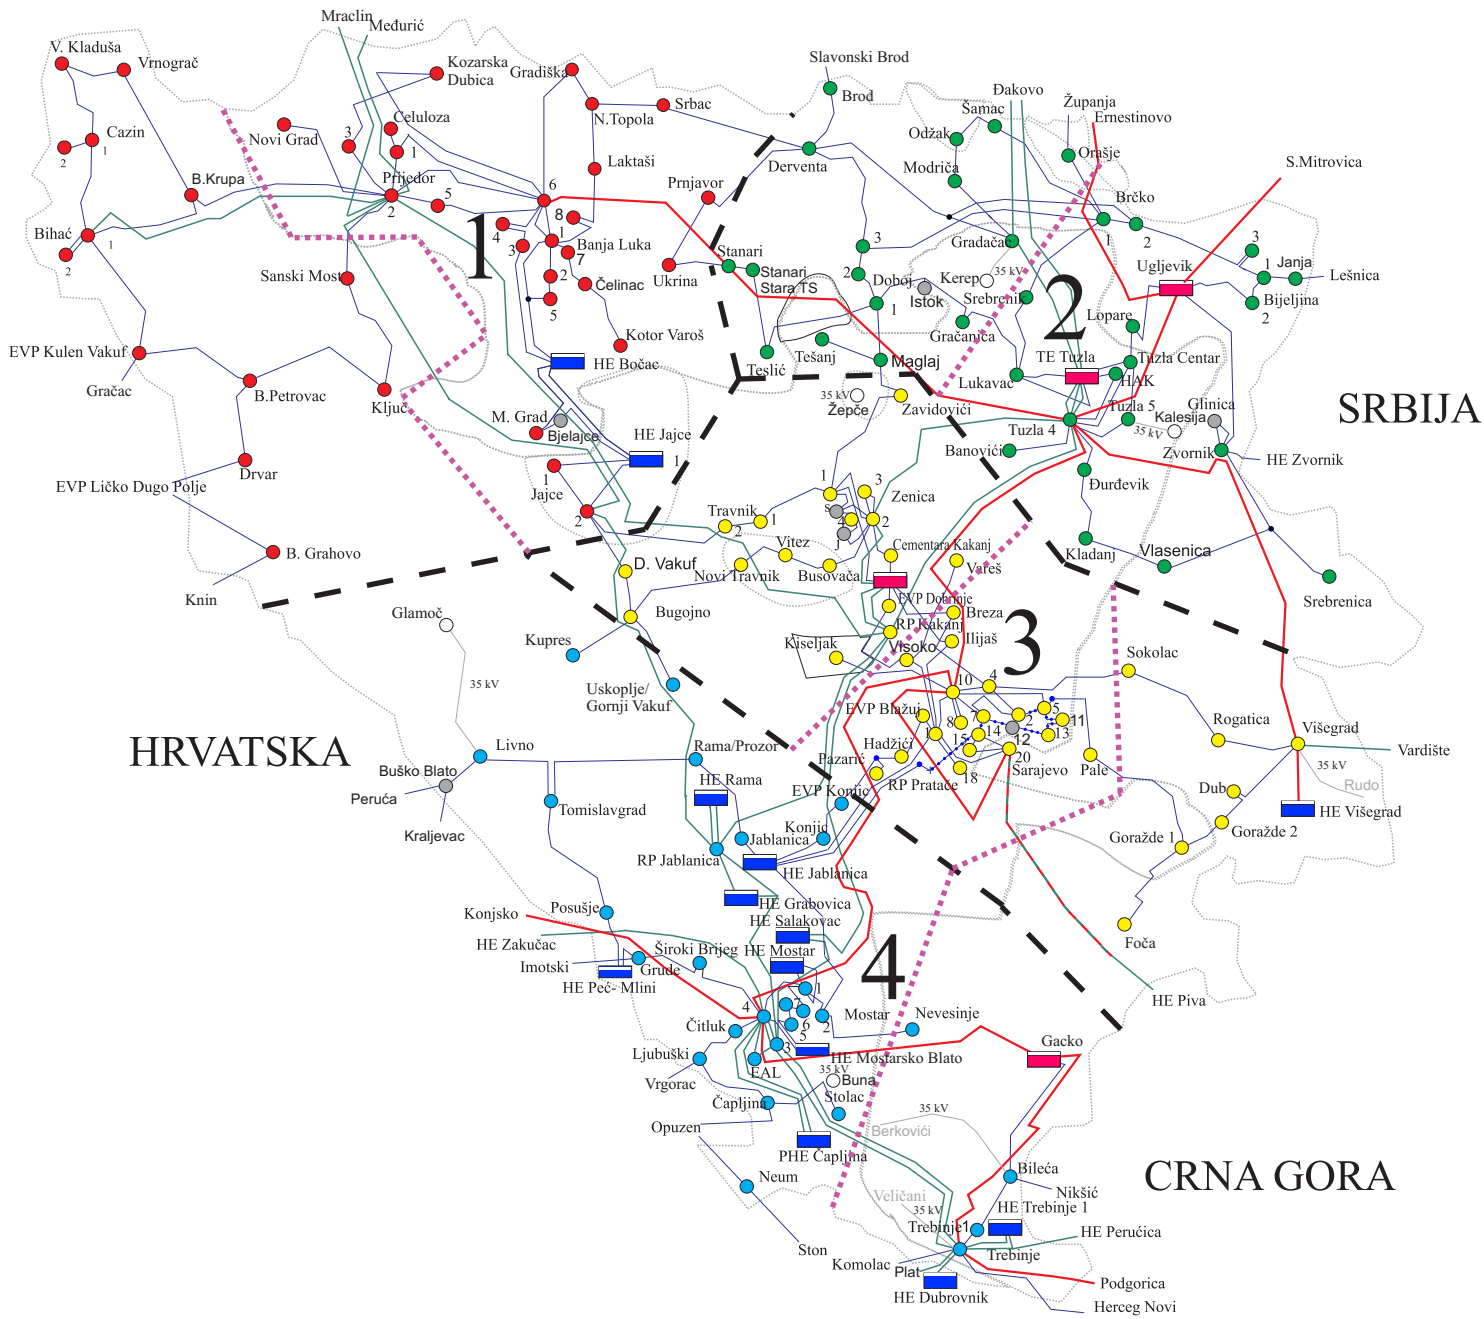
Mraclin Međurić
V. Kladuša
Vrnograč
Kozarska Dubica
Gradiška
Slavonski Brod
Brod
Đakovo
Županja
Ernestinovo
Cazin
2
1
Novi Grad
3
Celuloza
1
N.Topola
Srbac
Šamac
Odžak
Orašje
S.Mitrovica
B.Krupa
Prijedor
2
5
6
Laktaši
Prnjavor
Derventa
Modriča
Brčko
Bihać
1
2
8
1
4
3
1
Banja Luka
7
2
5
1
Stanari
Stanari Stara TS
3
Gradačac
1
2
3
1
Janja
Lešnica
Bijeljina
2
Ugljevik
Sanski Most
Čelinac
Ukrina
2
Doboj
Kerep
35 kV
Istok
Srebrenik
Gračanica
Lopare
Kotor Varoš
1
2
EVP Kulen Vakuf
HE Bočac
Teslić
Tešanj
Maglaj
TE Tuzla
Tuzla Centar
HAK
Gračac
B.Petrovac
Ključ
35 kV
Žepče
Zavidovići
Lukavac
Tuzla 5
Glinica
Kalesija
35 kV
SRBIJA
M. Grad
Bjelajce
HE Jajce
1
Tuzla 4
Banovići
Zvornik
HE Zvornik
Drvar
1
Jajce
2
1
3
Zenica
Đurđevik
EVP Ličko Dugo Polje
Travnik
1
2
S
4
2
1
Vitez
Kladanj
Vlasenica
B. Grahovo
D. Vakuf
Novi Travnik
Busovača
Cementara Kakanj
Vareš
Knin
EVP Dobrinje
Breza
Srebrenica
Glamoč
Bugojno
RP Kakanj
Ilijaš
Kupres
Kiseljak
Visoko
3
Sokolac
35 kV
Uskoplje/ Gornji Vakuf
10
4
EVP Blažuj
5
11
Rogatica
HRVATSKA
8
7
14
2
13
Višegrad
Vardište
Livno
Rama/Prozor
Hadžići
15
12
20
Pazarić
RP Pratače
18
Sarajevo
Pale
35 kV
Rudo
Buško Blato
HE Rama
Dub
Peruća
Tomislavgrad
EVP Konjic
HE Višegrad
Kraljevac
Konjic
Jablanica
Goražde 1
Goražde 2
RP Jablanica
HE Jablanica
HE Grabovica
HE Salakovac
Posušje
Konjsko
Foča
HE Zakučac
Široki Brijeg
HE Mostar
Imotski
Grude
HE Peć- Mlini
4
1
HE Piva
7
2
Mostar
Nevesinje
Gacko
Čitluk
4
6
5
3
Ljubuški
HE Mostarsko Blato
EAL
35 kV
Buna
Vrgorac
Stolac
Čapljina
35 kV
Opuzen
Berkovići
PHE Čapljina
Bileća
Neum
Nikšić
CRNA GORA
Veličani
HE Trebinje 1
35 kV
Trebinje1
HE Perućica
Ston
Trebinje
Komolac
Plat
Podgorica
HE Dubrovnik
Herceg Novi
1
2
3
4